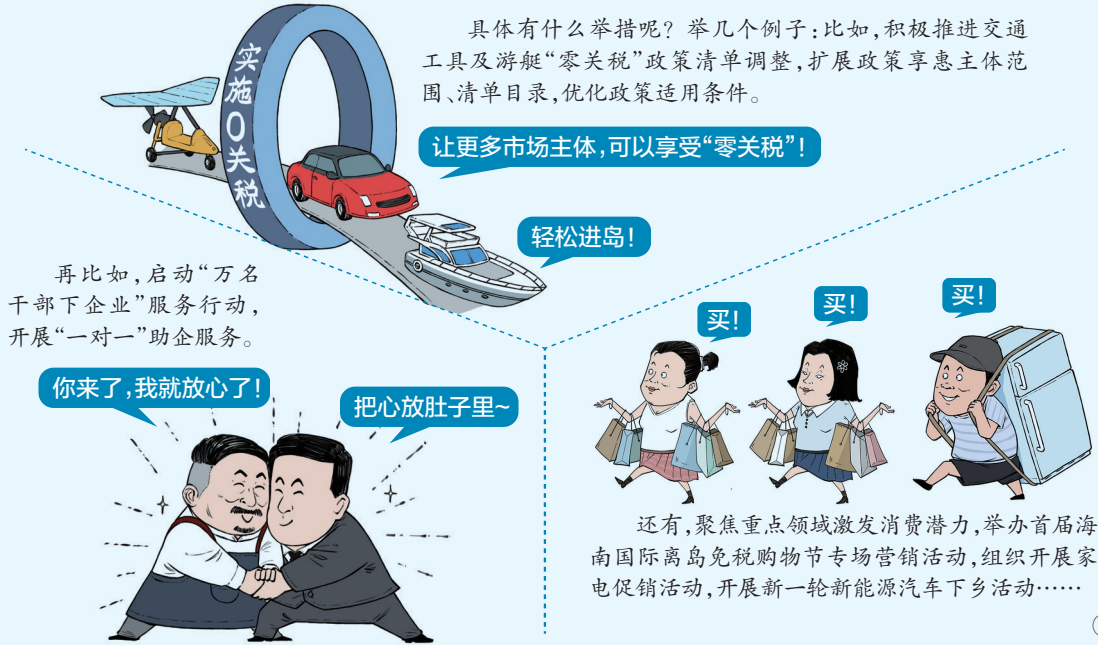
实施0关税

具体有什么举措呢？举几个例子：比如，积极推进交通工具及游艇“零关税”政策清单调整，扩展政策享惠主体范围、清单目录，优化政策适用条件。

让更多市场主体，可以享受“零关税”！

轻松进岛！

再比如，启动“万名干部下企业”服务行动，开展“一对一”助企服务。

你来了，我就放心了！

把心放肚子里~

买！

买！

买！

还有，聚焦重点领域激发消费潜力，举办首届海南国际离岛免税购物节专场营销活动，组织开展家电促销活动，开展新一轮新能源汽车下乡活动……